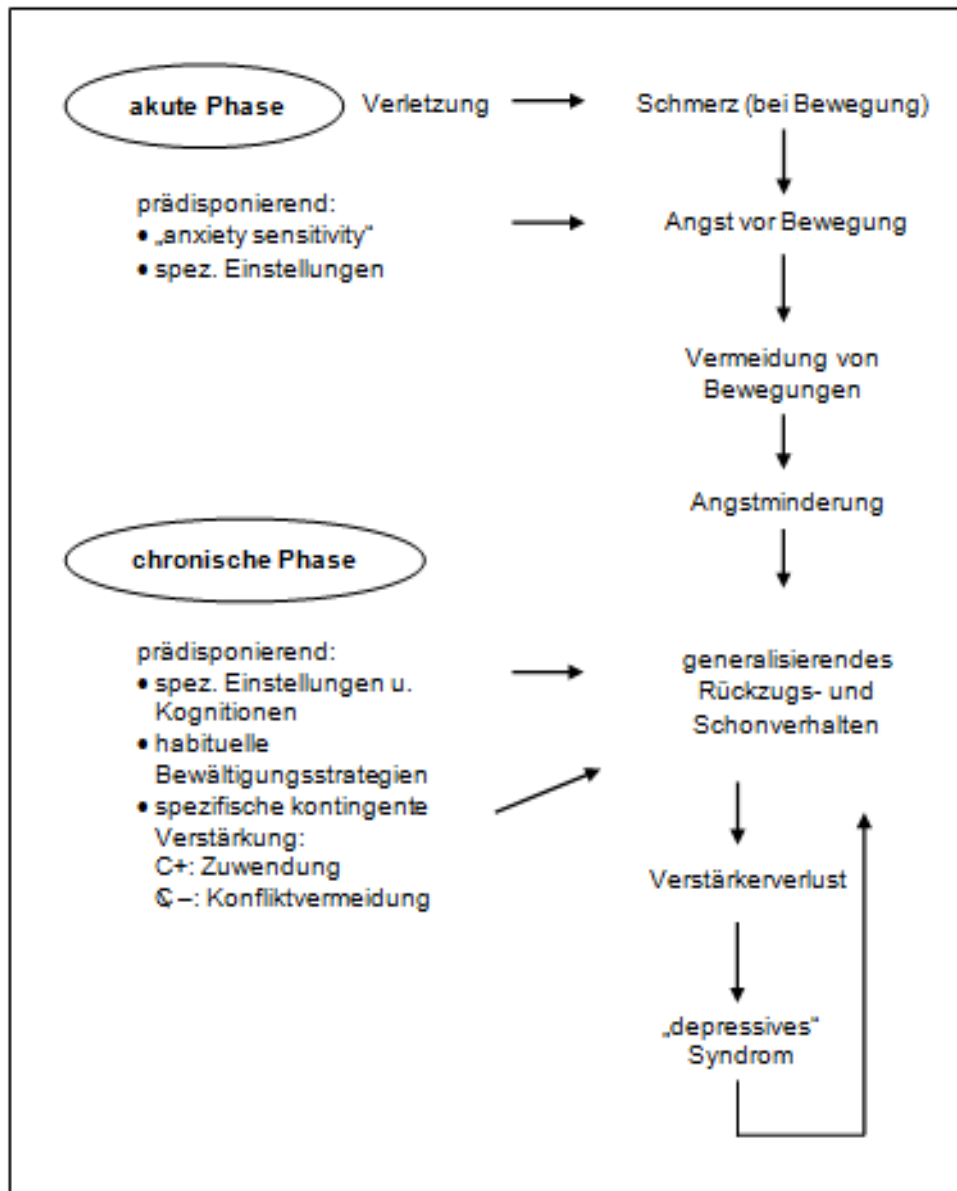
akute Phase

Verletzung

Schmerz (bei Bewegung)

prädisponierend:
• „anxiety sensitivity"
• spez. Einstellungen

Angst vor Bewegung

Vermeidung von Bewegungen

Angstminderung

chronische Phase

prädisponierend:
• spez. Einstellungen u. Kognitionen
• habituelle Bewältigungsstrategien
• spezifische kontingente Verstärkung:
C+: Zuwendung
C̸ –: Konfliktvermeidung

generalisierendes Rückzugs- und Schonverhalten

Verstärkerverlust

„depressives" Syndrom